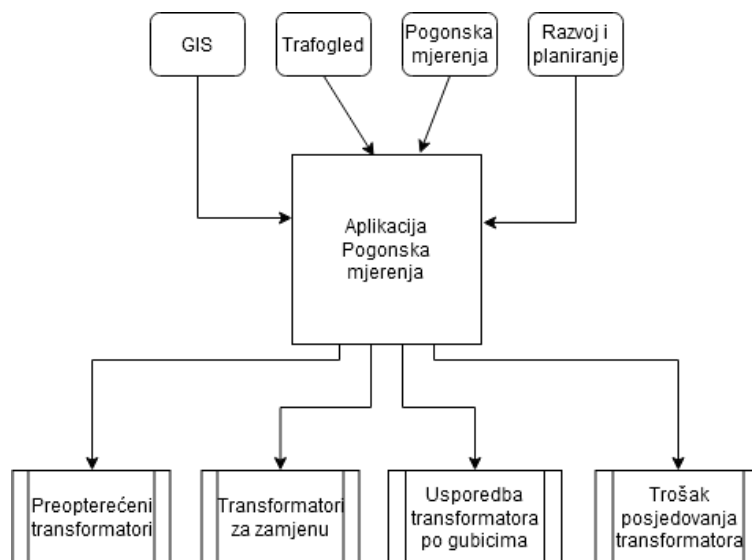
GIS

Trafogled

Pogonska mjerenja

Razvoj i planiranje

Aplikacija Pogonska mjerenja

Preopterećeni transformatori

Transformatori za zamjenu

Usporedba transformatora po gubicima

Trošak posjedovanja transformatora